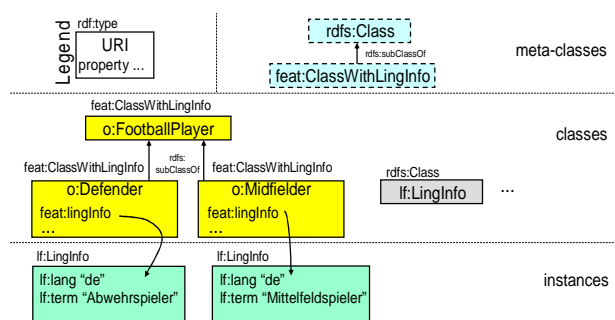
Legend

rdf:type

URI

property ...

rdfs:Class

rdfs:subClassOf

feat:ClassWithLingInfo

meta-classes

feat:ClassWithLingInfo

o:FootballPlayer

classes

feat:ClassWithLingInfo

rdfs:
subClassOf

feat:ClassWithLingInfo

o:Defender

feat:lingInfo

...

o:Midfielder

feat:lingInfo

...

rdfs:Class

lf:LingInfo

...

lf:LingInfo

lf:lang "de"
lf:term "Abwehrspieler"

lf:LingInfo

lf:lang "de"
lf:term "Mittelfeldspieler"

instances